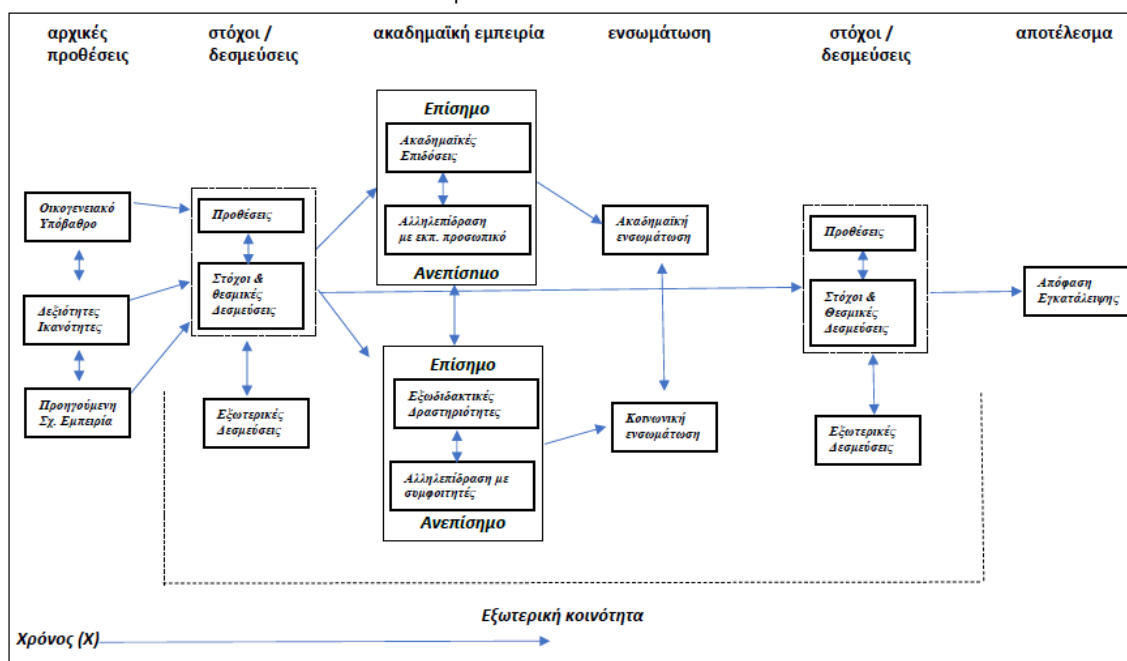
αρχικές προθέσεις

στόχοι / δεσμεύσεις

ακαδημαϊκή εμπειρία

ενσωμάτωση

στόχοι / δεσμεύσεις

αποτέλεσμα

Οικογενειακό Υπόβαθρο

Δεξιότητες Ικανότητες

Προηγούμενη Σχ. Εμπειρία

Προθέσεις

Στόχοι & θεσμικές Δεσμεύσεις

Εξωτερικές Δεσμεύσεις

Επίσημο

Ακαδημαϊκές Επιδόσεις

Αλληλεπίδραση με εκπ. προσωπικό

Ανεπίσημο

Επίσημο

Εξωδιδακτικές Δραστηριότητες

Αλληλεπίδραση με συμφοιτητές

Ανεπίσημο

Ακαδημαϊκή ενσωμάτωση

Κοινωνική ενσωμάτωση

Προθέσεις

Στόχοι & Θεσμικές Δεσμεύσεις

Εξωτερικές Δεσμεύσεις

Απόφαση Εγκατάλειψης

Εξωτερική κοινότητα

Χρόνος (Χ)